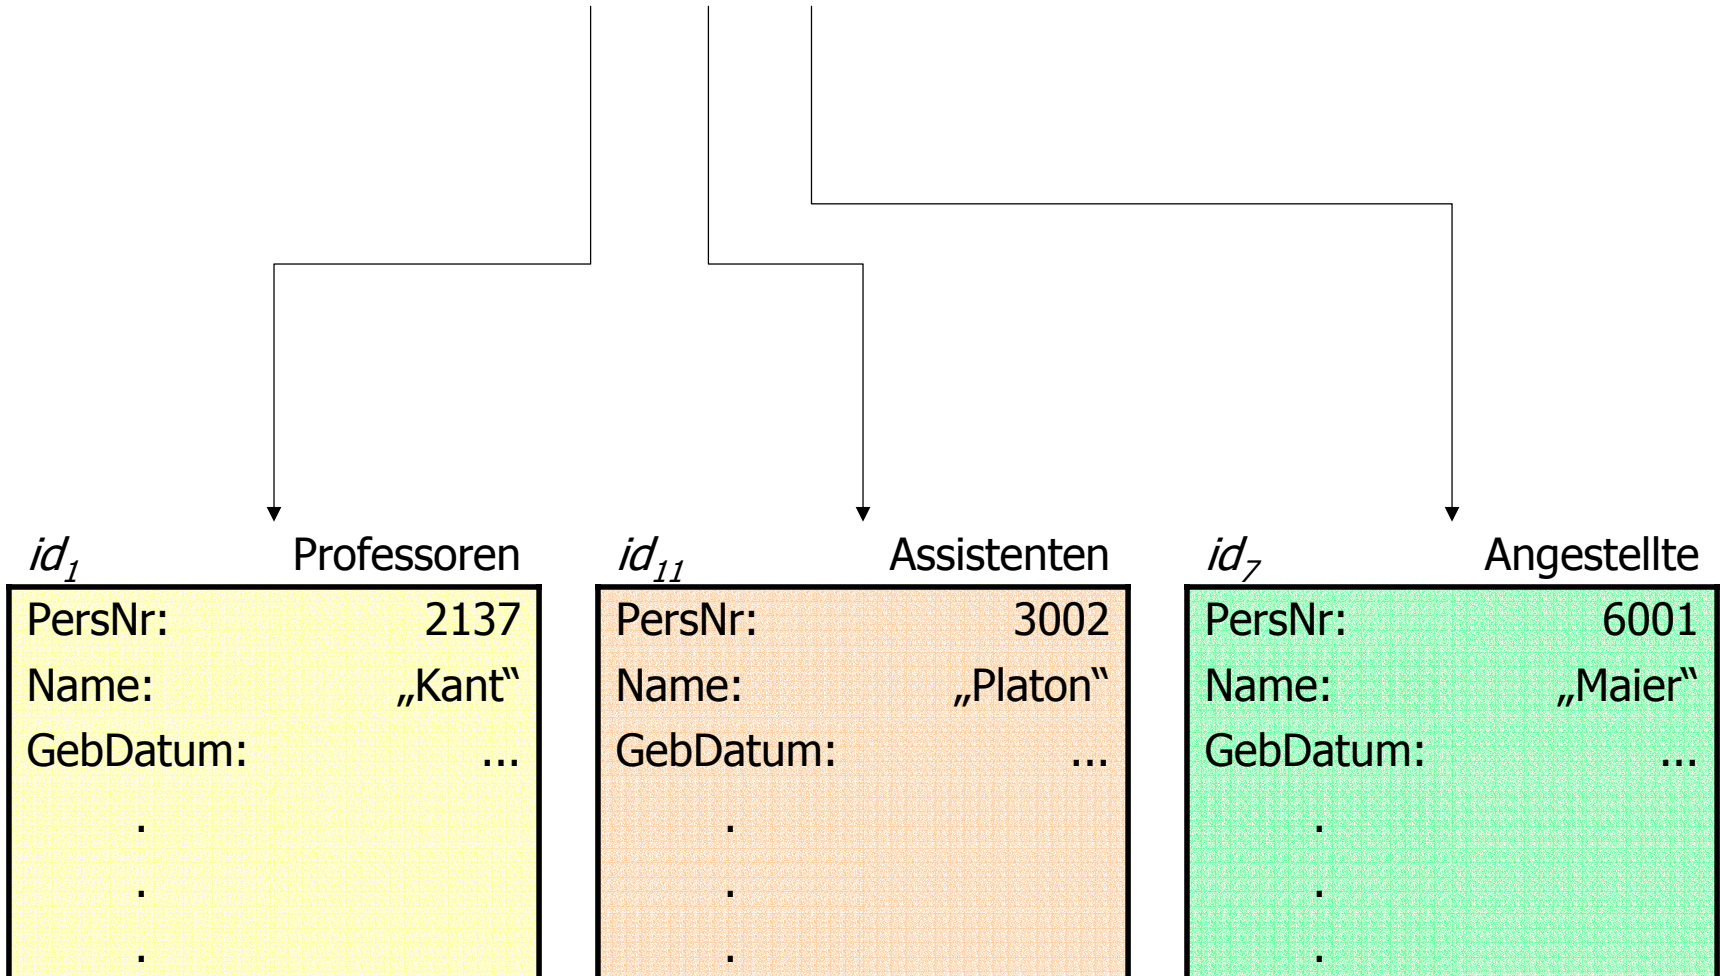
$id_1$ Professoren

PersNr: 2137
Name: „Kant“
GebDatum: ...
.
.
.

$id_{11}$ Assistenten

PersNr: 3002
Name: „Platon“
GebDatum: ...
.
.
.

$id_7$ Angestellte

PersNr: 6001
Name: „Maier“
GebDatum: ...
.
.
.